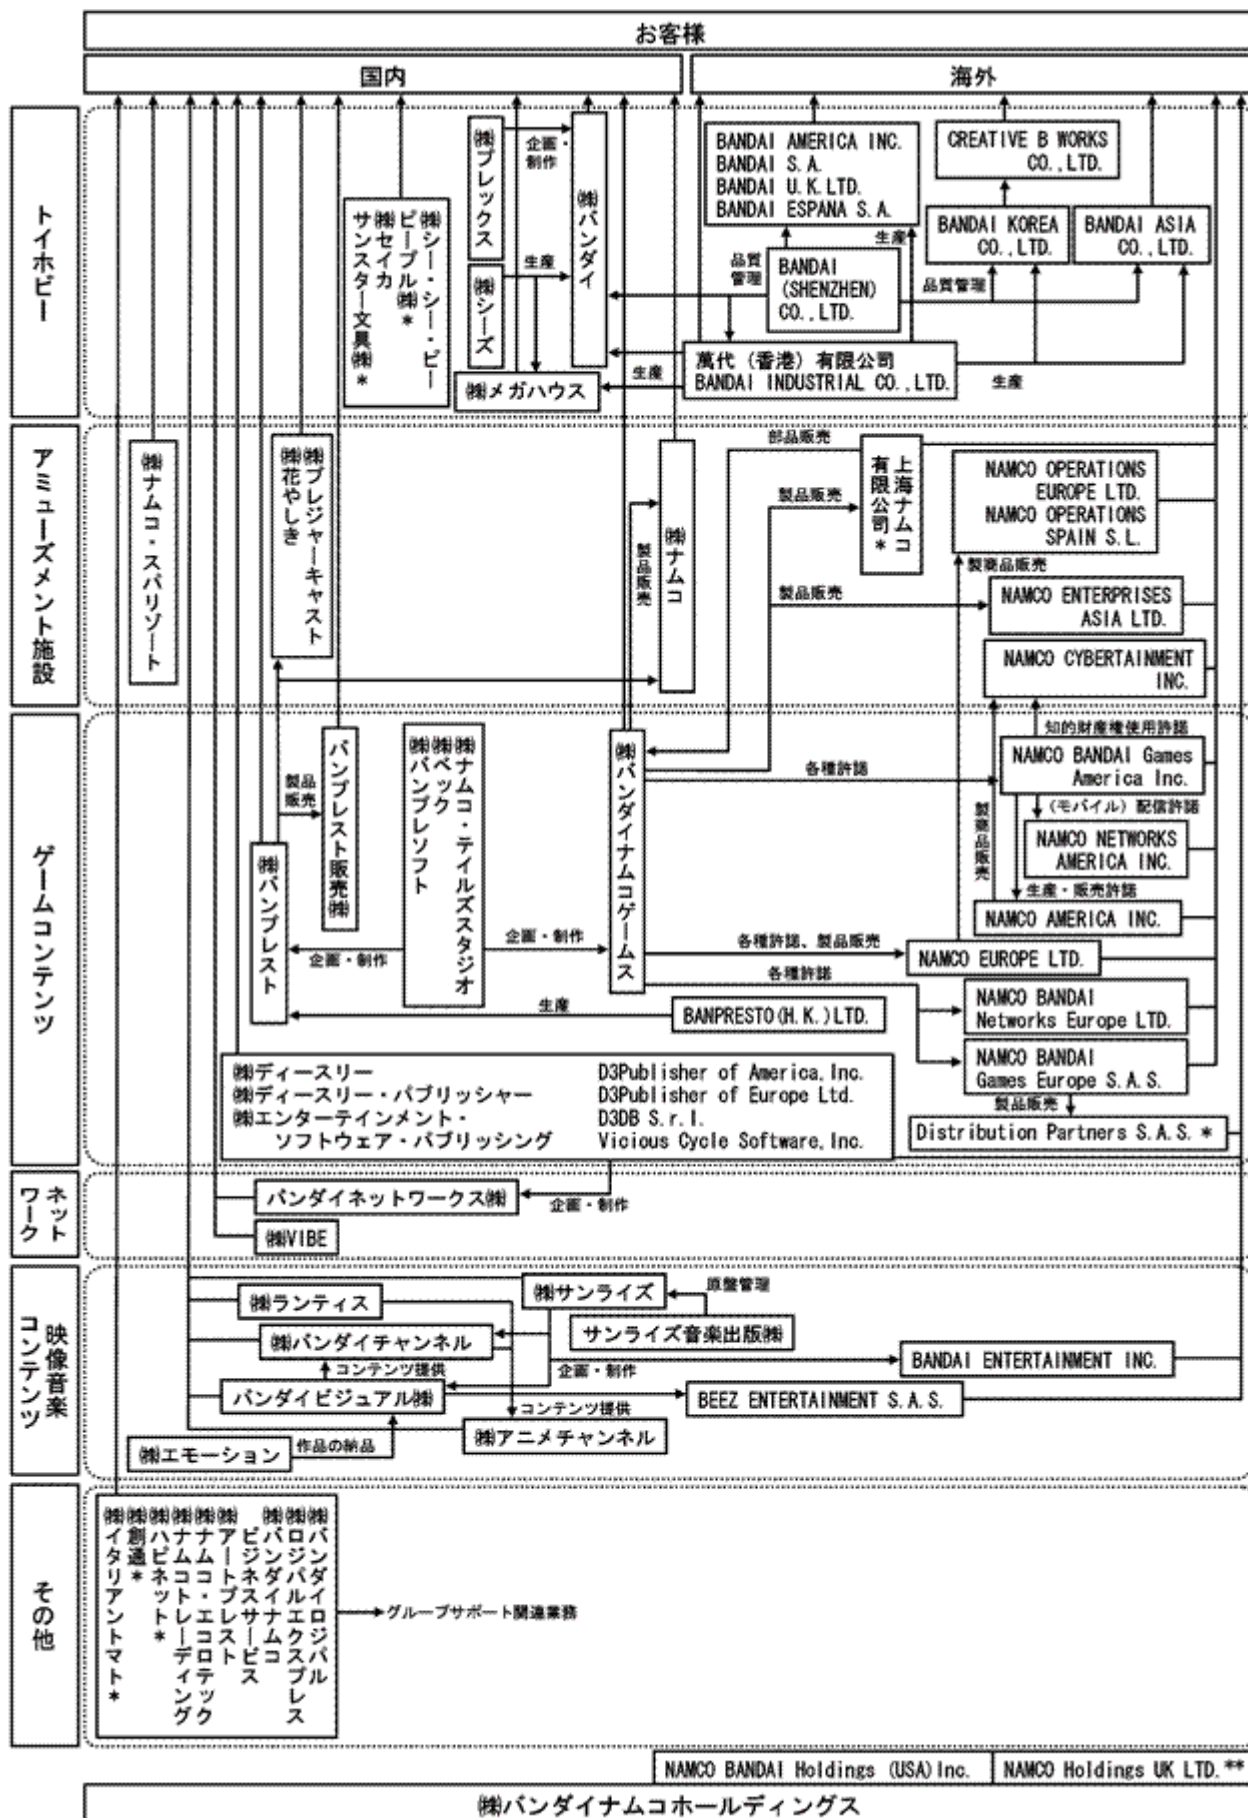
お客様

国内

海外

トイホビー

㈱プレックス

企画・制作

㈱バンダイ

㈱シーズ

生産

㈱メガハウス

㈱シー・シー・ピー
ピープル㈱＊
㈱セイカ
サンスター文具㈱＊

BANDAI AMERICA INC.
BANDAI S.A.
BANDAI U.K.LTD.
BANDAI ESPANA S.A.

CREATIVE B WORKS CO.,LTD.

BANDAI KOREA CO.,LTD.

BANDAI ASIA CO.,LTD.

生産

品質管理

BANDAI (SHENZHEN) CO.,LTD.

品質管理

萬代（香港）有限公司
BANDAI INDUSTRIAL CO.,LTD.

生産

生産

アミューズメント施設

㈱ナムコ・スパリゾート

㈱プレジャーキャスト
㈱花やしき

製品販売

㈱ナムコ

部品販売

製品販売

上海ナムコ有限公司＊

NAMCO OPERATIONS EUROPE LTD.
NAMCO OPERATIONS SPAIN S.L.

製商品販売

製品販売

NAMCO ENTERPRISES ASIA LTD.

NAMCO CYBERTAINMENT INC.

ゲームコンテンツ

知的財産権使用許諾

製品販売

バンプレスト販売㈱

㈱ナムコ・テイルズスタジオ
㈱ベック
㈱バンプレソフト

㈱バンダイナムコゲームス

各種許諾

NAMCO BANDAI Games America Inc.

（モバイル）配信許諾

製商品販売

NAMCO NETWORKS AMERICA INC.

生産・販売許諾

NAMCO AMERICA INC.

㈱バンプレスト

企画・制作

企画・制作

各種許諾、製品販売

NAMCO EUROPE LTD.

各種許諾

NAMCO BANDAI Networks Europe LTD.

生産

BANPRESTO(H.K.)LTD.

㈱ディースリー
㈱ディースリー・パブリッシャー
㈱エンターテインメント・ソフトウェア・パブリッシング

D3Publisher of America, Inc.
D3Publisher of Europe Ltd.
D3DB S.r.l.
Vicious Cycle Software, Inc.

NAMCO BANDAI Games Europe S.A.S.

製品販売

Distribution Partners S.A.S.＊

ネットワーク

バンダイネットワークス㈱

企画・制作

㈱VIBE

映像音楽コンテンツ

㈱ランティス

㈱サンライズ

原盤管理

サンライズ音楽出版㈱

㈱バンダイチャンネル

コンテンツ提供

企画・制作

BANDAI ENTERTAINMENT INC.

バンダイビジュアル㈱

コンテンツ提供

BEEZ ENTERTAINMENT S.A.S.

㈱アニメチャンネル

㈱エモーション

作品の納品

その他

㈱イタリアントマト＊
㈱創通＊
㈱ハピネット＊
㈱ナムコ・エコロテック
㈱ナムコトレーディング
㈱アートプレスト
㈱ビジネスサービス
㈱バンダイナムコ
㈱ロジパルエクスプレス
㈱バンダイロジパル

グループサポート関連業務

NAMCO BANDAI Holdings (USA) Inc.

NAMCO Holdings UK LTD.＊＊

㈱バンダイナムコホールディングス